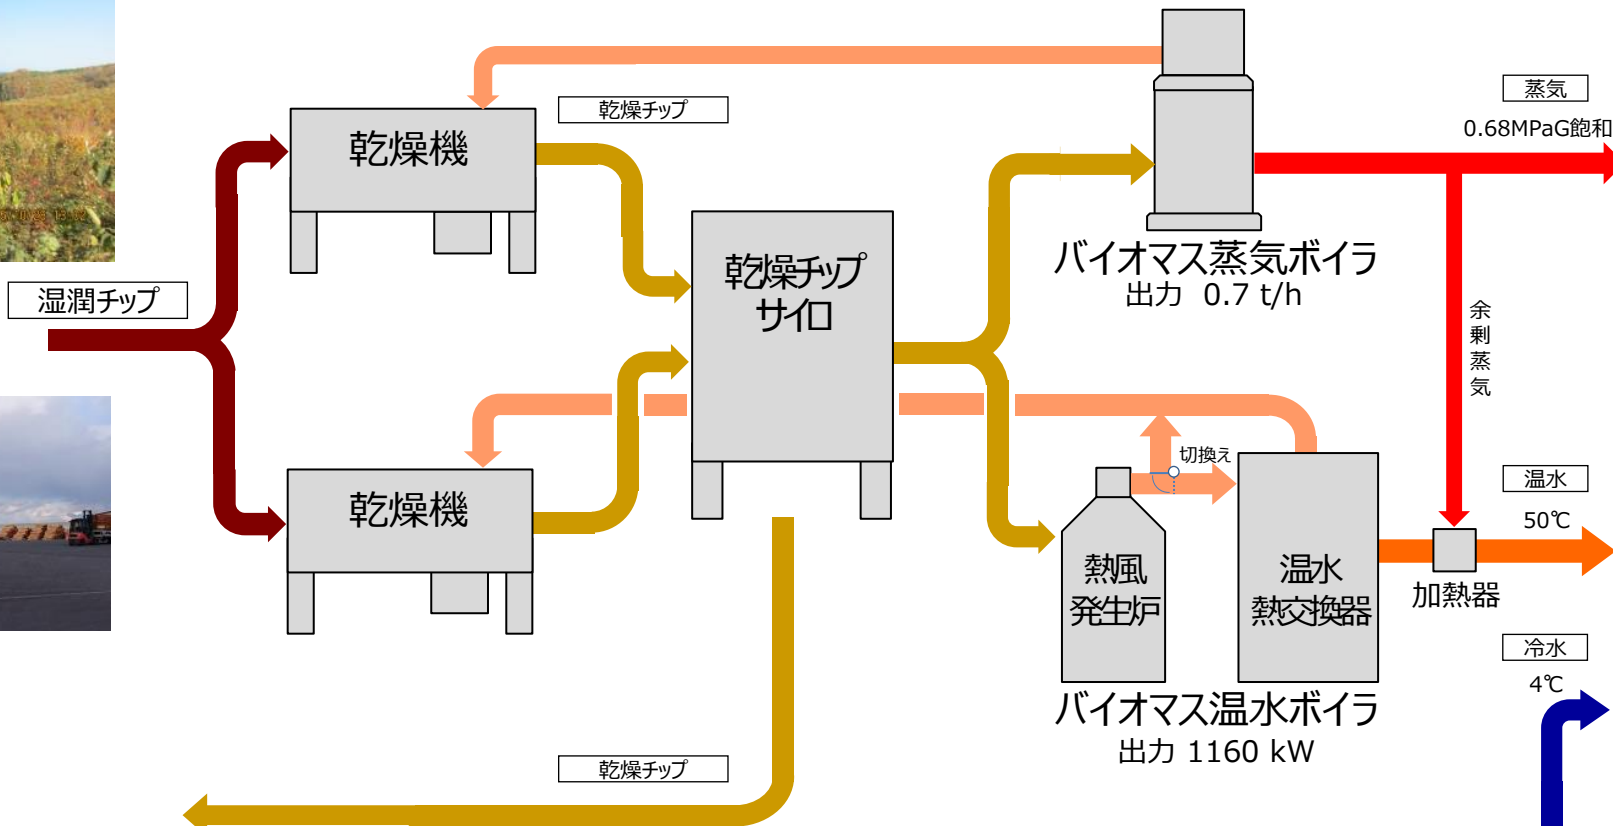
乾燥チップ

乾燥機

湿潤チップ

乾燥機

乾燥チップ
サイロ

バイオマス蒸気ボイラ
出力 0.7 t/h

蒸気
0.68MPaG飽和

余
剰
蒸
気

切換え

熱風
発生炉

温水
熱交換器

温水
50℃

加熱器

冷水
4℃

バイオマス温水ボイラ
出力 1160 kW

乾燥チップ